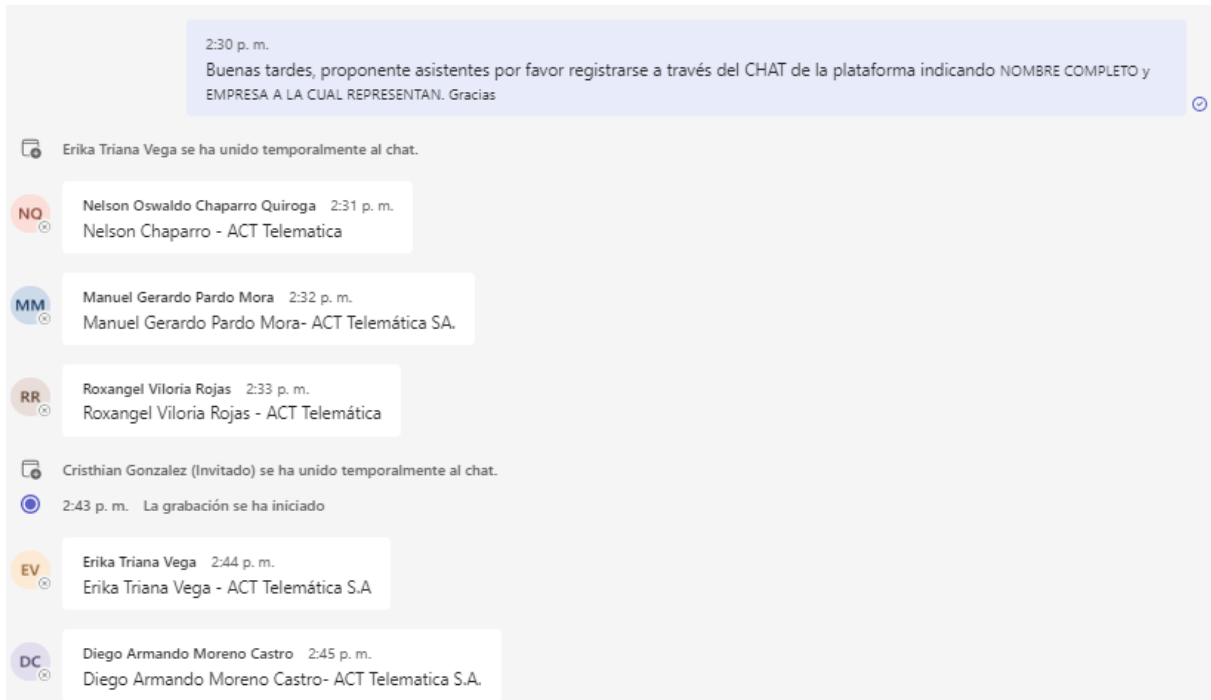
2:30 p. m.
Buenas tardes, proponente asistentes por favor registrarse a través del CHAT de la plataforma indicando NOMBRE COMPLETO y EMPRESA A LA CUAL REPRESENTAN. Gracias

Erika Triana Vega se ha unido temporalmente al chat.

NQ
Nelson Oswaldo Chaparro Quiroga 2:31 p. m.
Nelson Chaparro - ACT Telematica

MM
Manuel Gerardo Pardo Mora 2:32 p. m.
Manuel Gerardo Pardo Mora- ACT Telemática SA.

RR
Roxangel Viloria Rojas 2:33 p. m.
Roxangel Viloria Rojas - ACT Telemática

Cristhian Gonzalez (Invitado) se ha unido temporalmente al chat.

2:43 p. m. La grabación se ha iniciado

EV
Erika Triana Vega 2:44 p. m.
Erika Triana Vega - ACT Telemática S.A

DC
Diego Armando Moreno Castro 2:45 p. m.
Diego Armando Moreno Castro- ACT Telematica S.A.